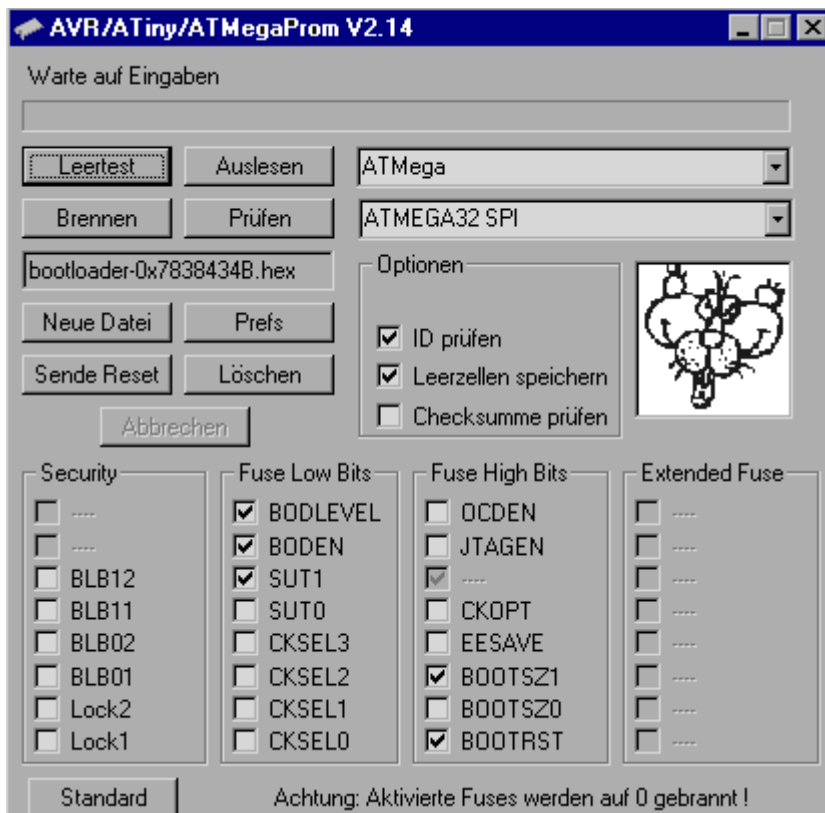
AVR/ATiny/ATMegaProm V2.14

Warte auf Eingaben

Leertest
Auslesen
ATMega
Brennen
Prüfen
ATMEGA32 SPI
bootloader-0x7838434B.hex
Optionen
Neue Datei
Prefs
ID prüfen
Sende Reset
Löschen
Leerzellen speichern
Abbrechen
Checksumme prüfen

Security
----
----
BLB12
BLB11
BLB02
BLB01
Lock2
Lock1

Fuse Low Bits
BODLEVEL
BODEN
SUT1
SUT0
CKSEL3
CKSEL2
CKSEL1
CKSEL0

Fuse High Bits
OCDEN
JTAGEN
----
CKOPT
EESAVE
BOOTSZ1
BOOTSZ0
BOOTRST

Extended Fuse
----
----
----
----
----
----
----
----

Standard
Achtung: Aktivierte Fuses werden auf 0 gebrannt !